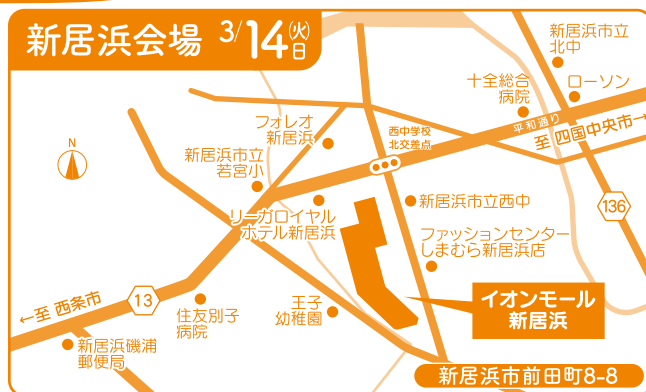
新居浜会場 3/14(火)日

N

新居浜市立北中
十全総合病院
ローソン
フォレオ新居浜
西中学校北交差点
平和通り
至 四国中央市→
新居浜市立若宮小
新居浜市立西中
136
リーガロイヤルホテル新居浜
ファッションセンターしまむら新居浜店
←至 西条市
13
住友別子病院
王子幼稚園
イオンモール新居浜
新居浜磯浦郵便局
新居浜市前田町8-8